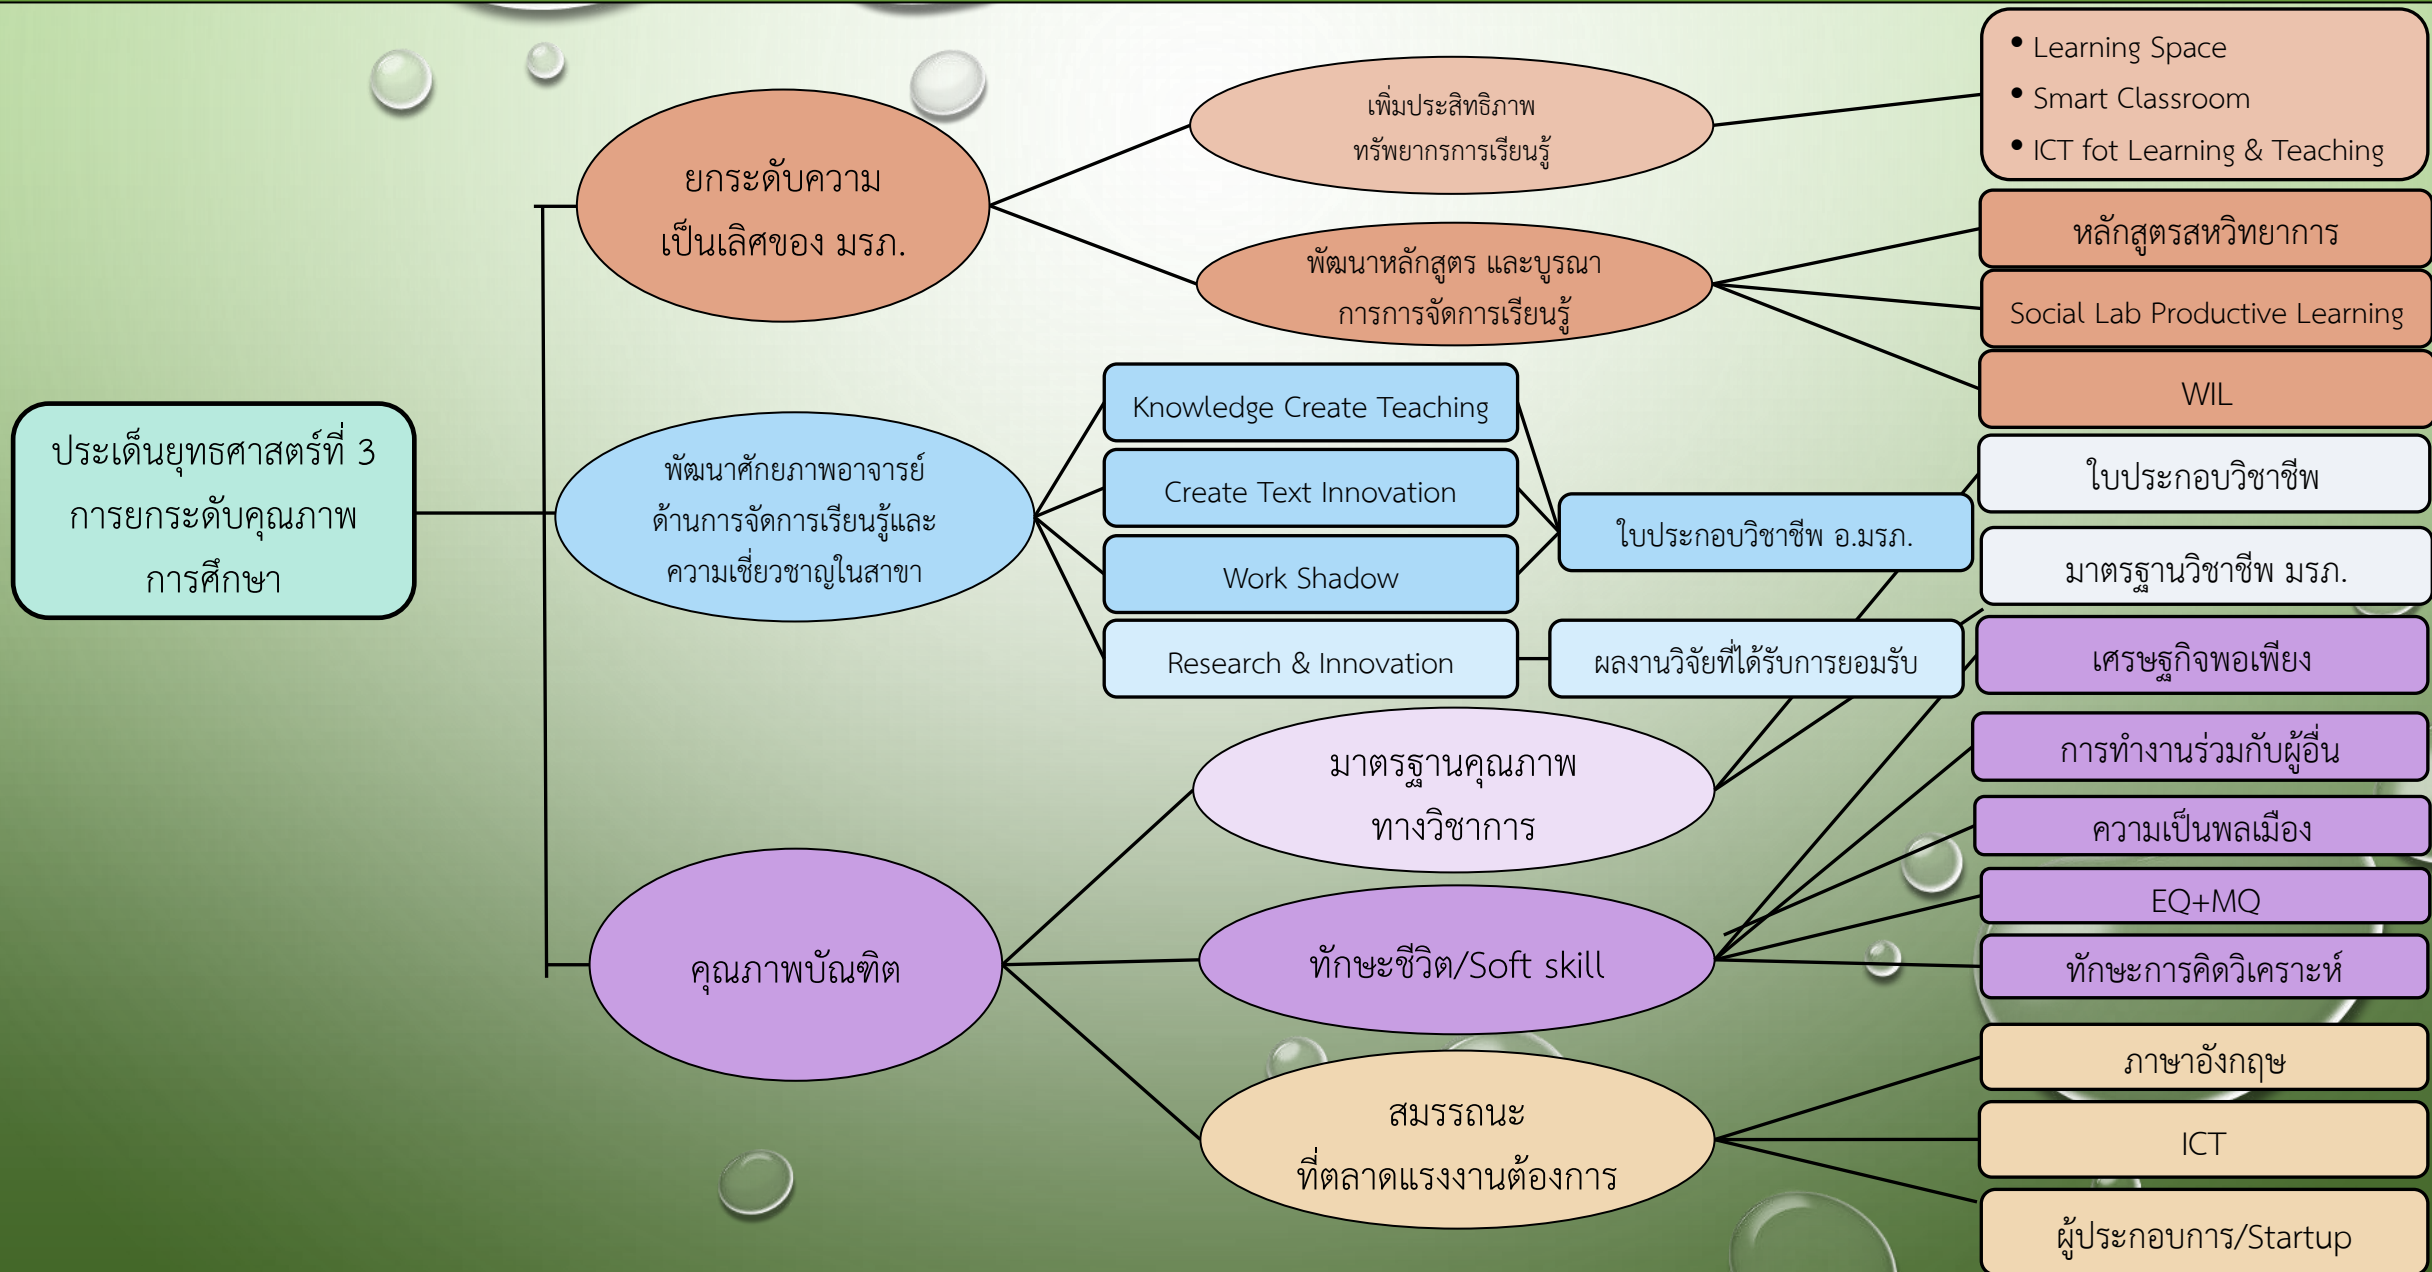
ประเด็นยุทธศาสตร์ที่ 3 การยกระดับคุณภาพการศึกษา

ยกระดับความเป็นเลิศของ มรภ.

เพิ่มประสิทธิภาพทรัพยากรการเรียนรู้

• Learning Space
• Smart Classroom
• ICT fot Learning & Teaching

พัฒนาหลักสูตร และบูรณาการการจัดการเรียนรู้

หลักสูตรสหวิทยาการ

Social Lab Productive Learning

WIL

พัฒนาศักยภาพอาจารย์ด้านการจัดการเรียนรู้และความเชี่ยวชาญในสาขา

Knowledge Create Teaching

Create Text Innovation

Work Shadow

Research & Innovation

ใบประกอบวิชาชีพ อ.มรภ.

ผลงานวิจัยที่ได้รับการยอมรับ

ใบประกอบวิชาชีพ

มาตรฐานวิชาชีพ มรภ.

คุณภาพบัณฑิต

มาตรฐานคุณภาพทางวิชาการ

ทักษะชีวิต/Soft skill

สมรรถนะที่ตลาดแรงงานต้องการ

เศรษฐกิจพอเพียง

การทำงานร่วมกับผู้อื่น

ความเป็นพลเมือง

EQ+MQ

ทักษะการคิดวิเคราะห์

ภาษาอังกฤษ

ICT

ผู้ประกอบการ/Startup